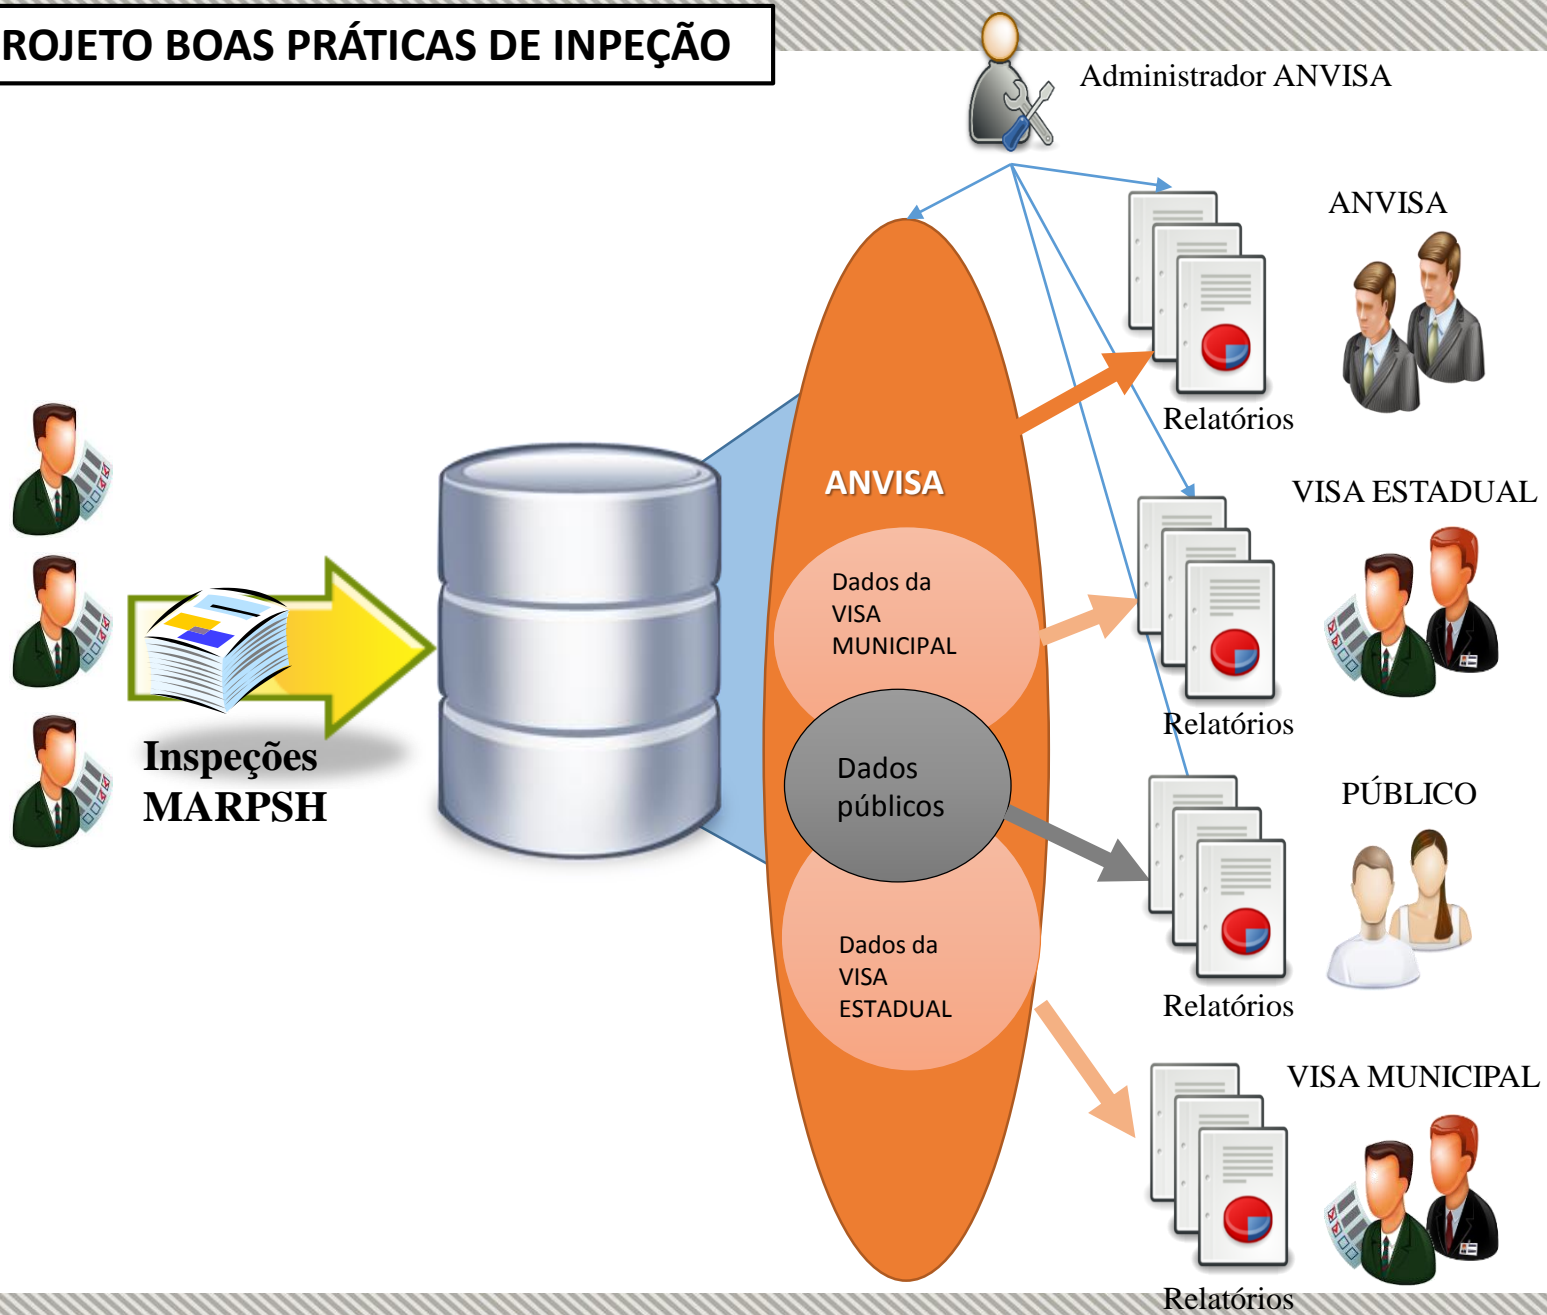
ROJETO BOAS PRÁTICAS DE INPEÇÃO

Administrador ANVISA

ANVISA

Relatórios

VISA ESTADUAL

Relatórios

PÚBLICO

Relatórios

VISA MUNICIPAL

Relatórios

Inspeções MARPSH

ANVISA

Dados da VISA MUNICIPAL

Dados públicos

Dados da VISA ESTADUAL